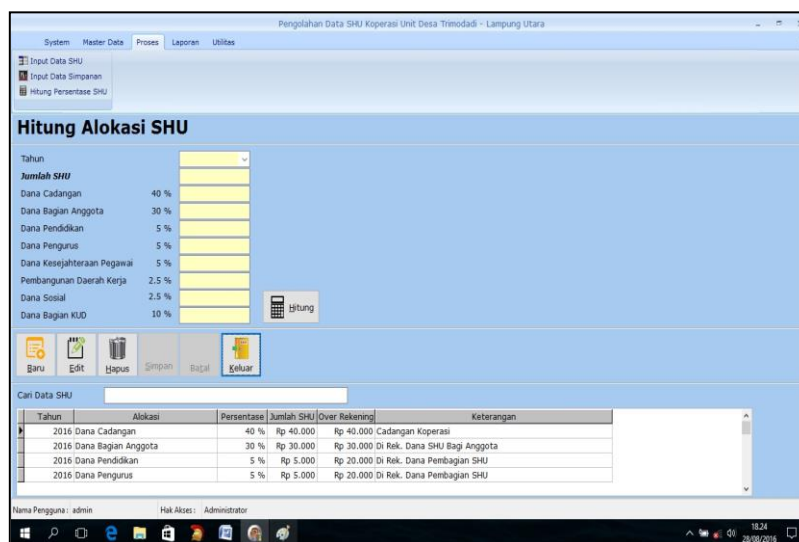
Pengolahan Data SHU Koperasi Unit Desa Trimodadi - Lampung Utara

System Master Data Proses Laporan Utilitas

Input Data SHU
Input Data Simpanan
Hitung Persentase SHU

Hitung Alokasi SHU

Tahun
Jumlah SHU
Dana Cadangan 40 %
Dana Bagian Anggota 30 %
Dana Pendidikan 5 %
Dana Pengurus 5 %
Dana Kesejahteraan Pegawai 5 %
Pembangunan Daerah Kerja 2.5 %
Dana Sosial 2.5 %
Dana Bagian KUD 10 %

Hitung

Baru Edit Hapus Simpan Batal Keluar

Cari Data SHU

| Tahun | Alokasi | Persentase | Jumlah SHU | Over Rekening | Keterangan |
|---|---|---|---|---|---|
| 2016 | Dana Cadangan | 40 % | Rp 40.000 | Rp 40.000 | Cadangan Koperasi |
| 2016 | Dana Bagian Anggota | 30 % | Rp 30.000 | Rp 30.000 | Di Rek. Dana SHU Bagi Anggota |
| 2016 | Dana Pendidikan | 5 % | Rp 5.000 | Rp 20.000 | Di Rek. Dana Pembagian SHU |
| 2016 | Dana Pengurus | 5 % | Rp 5.000 | Rp 20.000 | Di Rek. Dana Pembagian SHU |

Nama Pengguna : admin Hak Akses : Administrator

18.24
28/08/2016